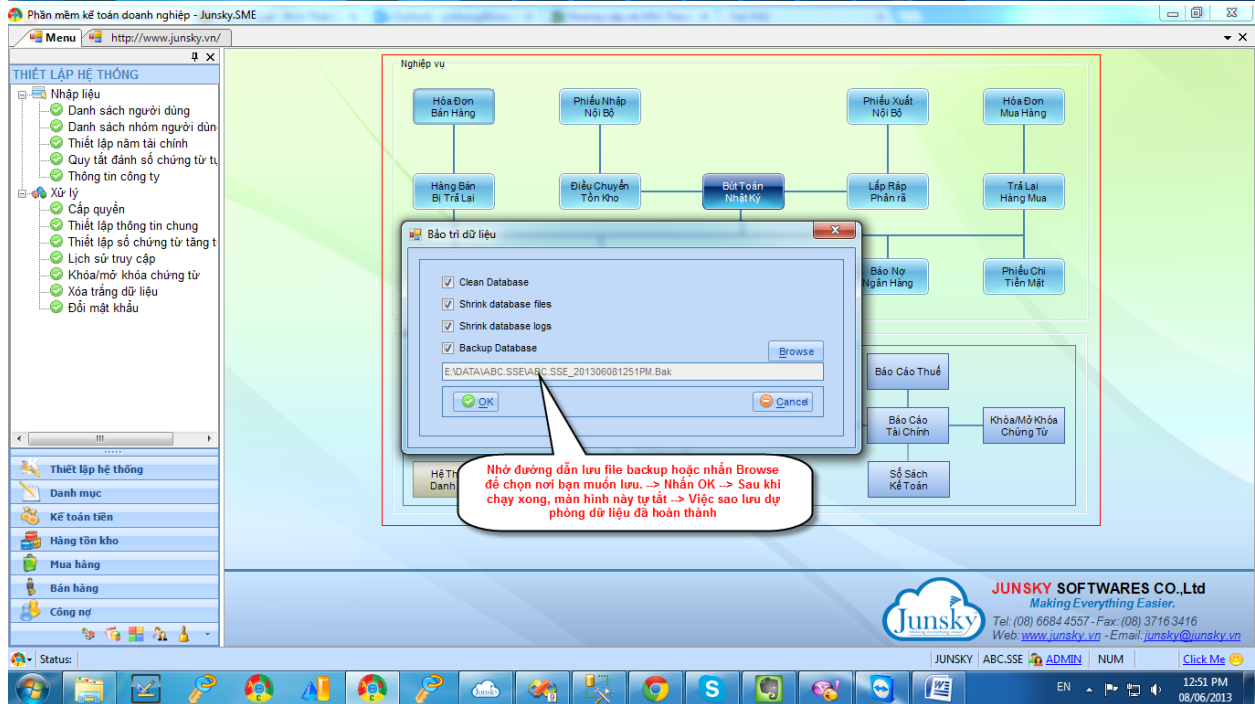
Phần mềm kế toán doanh nghiệp - Junsky.SME

Menu | http://www.junsky.vn/

THIẾT LẬP HỆ THỐNG
Nhập liệu
Danh sách người dùng
Danh sách nhóm người dùn
Thiết lập năm tài chính
Quy tắt đánh số chứng từ tự
Thông tin công ty
Xử lý
Cấp quyền
Thiết lập thông tin chung
Thiết lập số chứng từ tăng t
Lịch sử truy cập
Khóa/mở khóa chứng từ
Xóa trắng dữ liệu
Đổi mật khẩu

Thiết lập hệ thống
Danh mục
Kế toán tiền
Hàng tồn kho
Mua hàng
Bán hàng
Công nợ

Nghiệp vụ
Hóa Đơn Bán Hàng
Phiếu Nhập Nội Bộ
Phiếu Xuất Nội Bộ
Hóa Đơn Mua Hàng
Hàng Bán Bị Trả Lại
Điều Chuyển Tồn Kho
Bút Toán Nhật Ký
Lắp Ráp Phân rã
Trả Lại Hàng Mua
Báo Nợ Ngân Hàng
Phiếu Chi Tiền Mặt
Báo Cáo Thuế
Báo Cáo Tài Chính
Khóa/Mở Khóa Chứng Từ
Sổ Sách Kế Toán
Hệ Th
Danh

Bảo trì dữ liệu
Clean Database
Shrink database files
Shrink database logs
Backup Database
Browse
E:\DATA\ABC.SSE\ABC.SSE_201306081251PM.Bak
OK
Cancel

Nhớ đường dẫn lưu file backup hoặc nhấn Browse để chọn nơi bạn muốn lưu. --> Nhấn OK --> Sau khi chạy xong, màn hình này tự tắt --> Việc sao lưu dự phòng dữ liệu đã hoàn thành

Junsky
JUNSKY SOFTWARES CO.,Ltd
Making Everything Easier.
Tel: (08) 6684 4557 - Fax: (08) 3716 3416
Web: www.junsky.vn - Email: junsky@junsky.vn

Status:
JUNSKY | ABC.SSE | ADMIN | NUM | Click Me

Junsky
EN
12:51 PM
08/06/2013